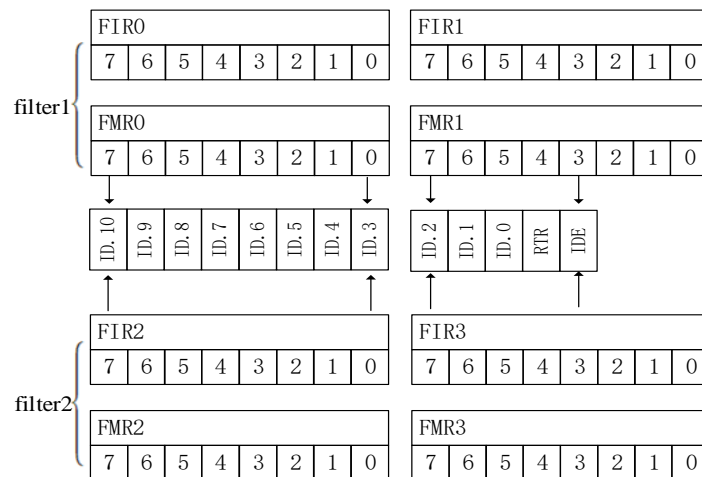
filter1

| FIR0 | | | | | | | |
|---|---|---|---|---|---|---|---|
| 7 | 6 | 5 | 4 | 3 | 2 | 1 | 0 |

| FIR1 | | | | | | | |
|---|---|---|---|---|---|---|---|
| 7 | 6 | 5 | 4 | 3 | 2 | 1 | 0 |

| FMR0 | | | | | | | |
|---|---|---|---|---|---|---|---|
| 7 | 6 | 5 | 4 | 3 | 2 | 1 | 0 |

| FMR1 | | | | | | | |
|---|---|---|---|---|---|---|---|
| 7 | 6 | 5 | 4 | 3 | 2 | 1 | 0 |

| ID.10 | ID.9 | ID.8 | ID.7 | ID.6 | ID.5 | ID.4 | ID.3 |
|---|---|---|---|---|---|---|---|

| ID.2 | ID.1 | ID.0 | RTR | IDE |
|---|---|---|---|---|

filter2

| FIR2 | | | | | | | |
|---|---|---|---|---|---|---|---|
| 7 | 6 | 5 | 4 | 3 | 2 | 1 | 0 |

| FIR3 | | | | | | | |
|---|---|---|---|---|---|---|---|
| 7 | 6 | 5 | 4 | 3 | 2 | 1 | 0 |

| FMR2 | | | | | | | |
|---|---|---|---|---|---|---|---|
| 7 | 6 | 5 | 4 | 3 | 2 | 1 | 0 |

| FMR3 | | | | | | | |
|---|---|---|---|---|---|---|---|
| 7 | 6 | 5 | 4 | 3 | 2 | 1 | 0 |